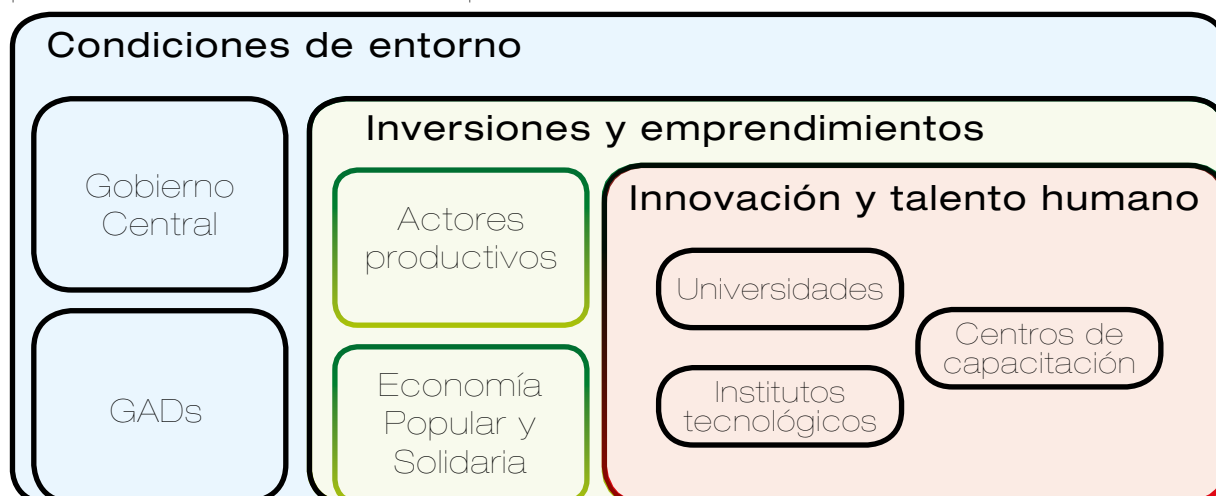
Condiciones de entorno

Gobierno Central

GADs

Inversiones y emprendimientos

Actores productivos

Economía Popular y Solidaria

Innovación y talento humano

Universidades

Institutos tecnológicos

Centros de capacitación